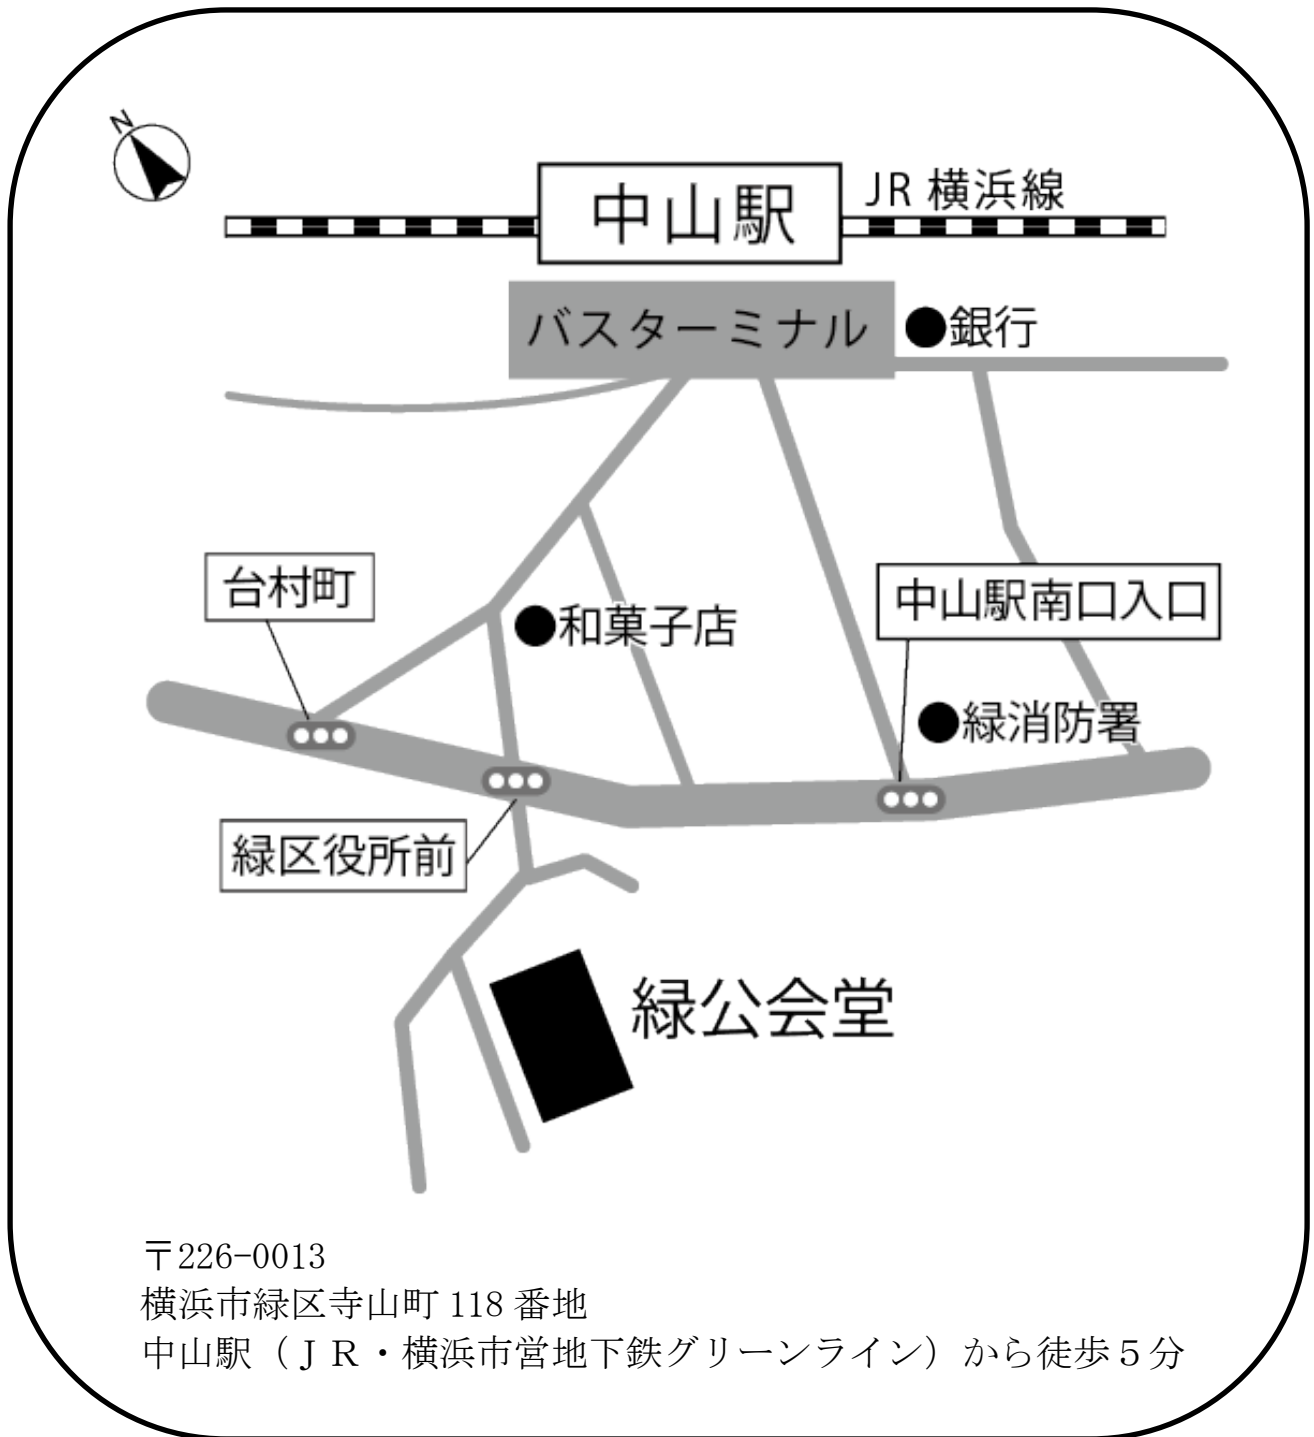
N

中山駅

JR 横浜線

バスターミナル

●銀行

台村町

●和菓子店

中山駅南口入口

●緑消防署

緑区役所前

緑公会堂

〒226-0013
横浜市緑区寺山町 118 番地
中山駅（ＪＲ・横浜市営地下鉄グリーンライン）から徒歩５分